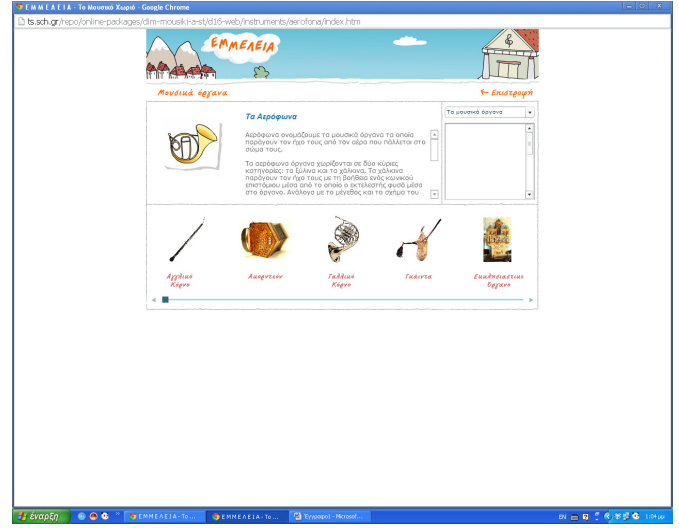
ΕΜΜΕΛΕΙΑ - Το Μουσικό Χωριό - Google Chrome

ts.sch.gr/repo/online-packages/dim-mousiki-a-st/d16-web/instruments/aerofona/index.htm

ΕΜΜΕΛΕΙΑ

Μουσικά όργανα

Επιστροφή

Τα Αερόφωνα

Αερόφωνα ονομάζουμε τα μουσικά όργανα τα οποία παράγουν τον ήχο τους από τον αέρα που πάλλεται στο σώμα τους.

Τα αερόφωνα όργανα χωρίζονται σε δύο κύριες κατηγορίες: τα ξύλινα και τα χάλκινα. Τα χάλκινα παράγουν τον ήχο τους με τη βοήθεια ενός κωνικού επιστόμιου μέσα από το οποίο ο εκτελεστής φυσά μέσα στο όργανο. Ανάλογα με το μέγεθος και το σχήμα του

Τα μουσικά όργανα

Αγγλικό Κόρνο

Ακορντεόν

Γαλλικό Κόρνο

Γκάιντα

Εκκλησιαστικό όργανο

έναρξη

ΕΜΜΕΛΕΙΑ - Το ...

ΕΜΜΕΛΕΙΑ - Το ...

Έγγραφο1 - Microsof...

EN

1:04 μμ